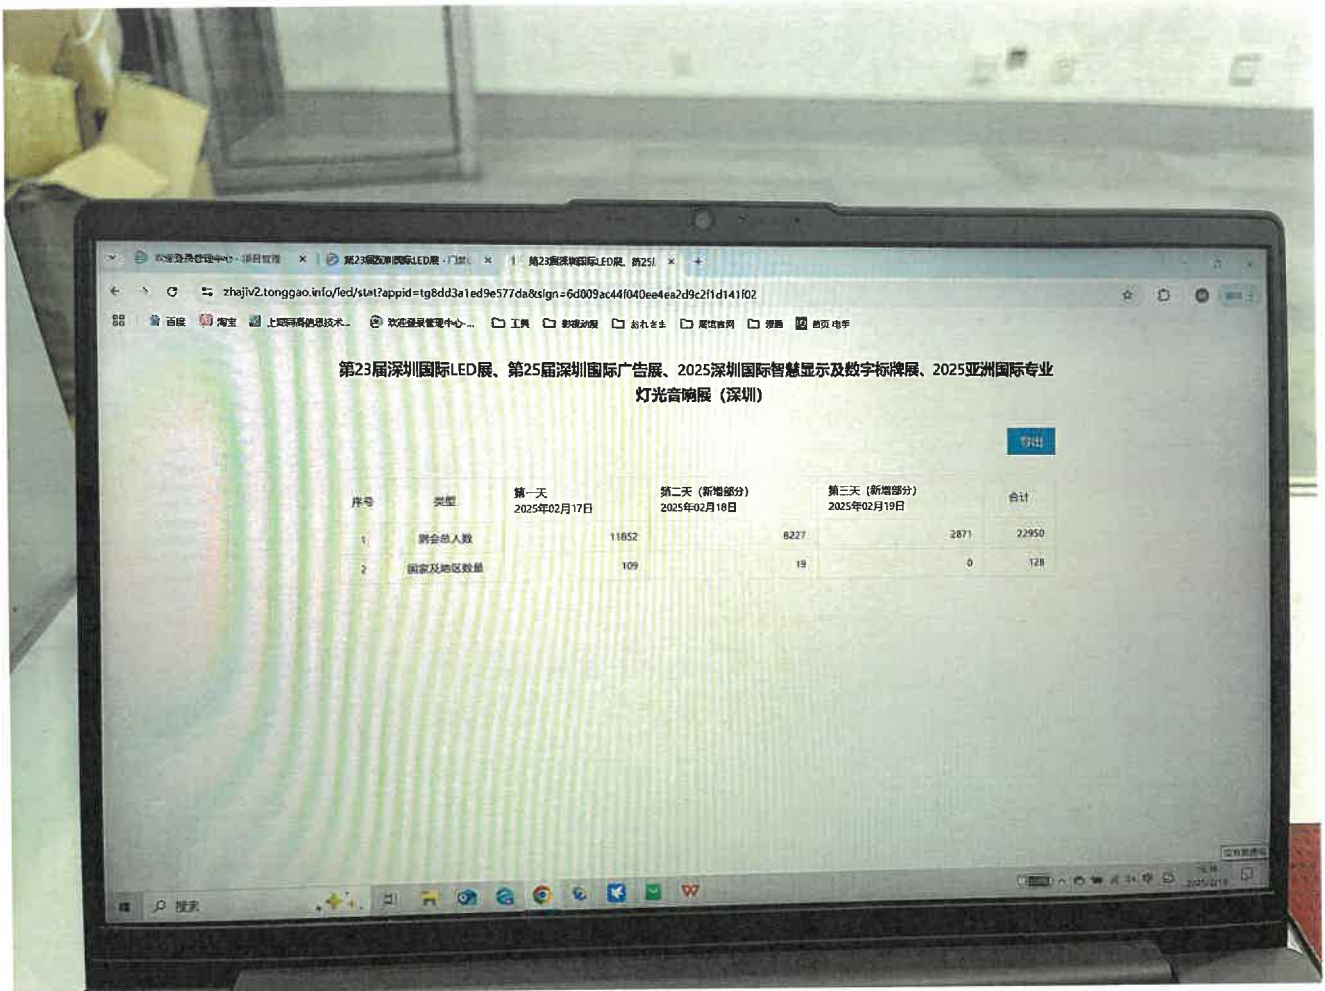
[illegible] · 项目管理 ×
第23届深圳国际LED展 · 门禁 ×
第23届深圳国际LED展、第25届 ×
+

zhajiv2.tonggao.info/led/stat?appid=tg8dd3a1ed9e577da&sign=6d009ac44f040ee4ea2d9c2f1d141f02

百度 淘宝 上海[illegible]技术... 欢迎登录管理中心... 工具 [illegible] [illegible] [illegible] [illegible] 首页 电子

第23届深圳国际LED展、第25届深圳国际广告展、2025深圳国际智慧显示及数字标牌展、2025亚洲国际专业灯光音响展（深圳）

导出

| 序号 | 类型 | 第一天 2025年02月17日 | 第二天（新增部分） 2025年02月18日 | 第三天（新增部分） 2025年02月19日 | 合计 |
|---|---|---|---|---|---|
| 1 | 到会总人数 | 11852 | 8227 | 2871 | 22950 |
| 2 | 国家及地区数量 | 109 | 19 | 0 | 128 |

搜索